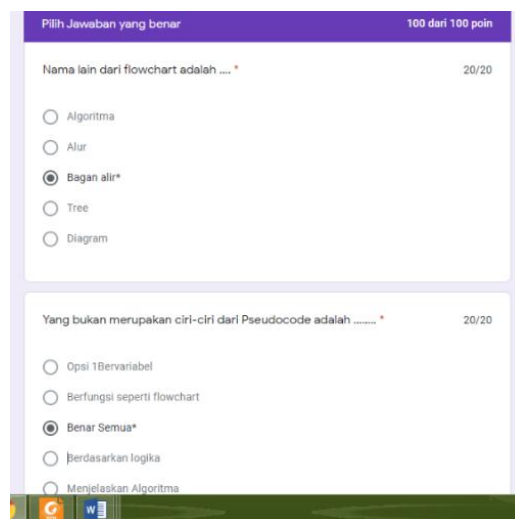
Pilih Jawaban yang benar

100 dari 100 poin

Nama lain dari flowchart adalah .... *

20/20

Algoritma

Alur

Bagan alir*

Tree

Diagram

Yang bukan merupakan ciri-ciri dari Pseudocode adalah ........ *

20/20

Opsi 1Bervariabel

Berfungsi seperti flowchart

Benar Semua*

Berdasarkan logika

Menjelaskan Algoritma